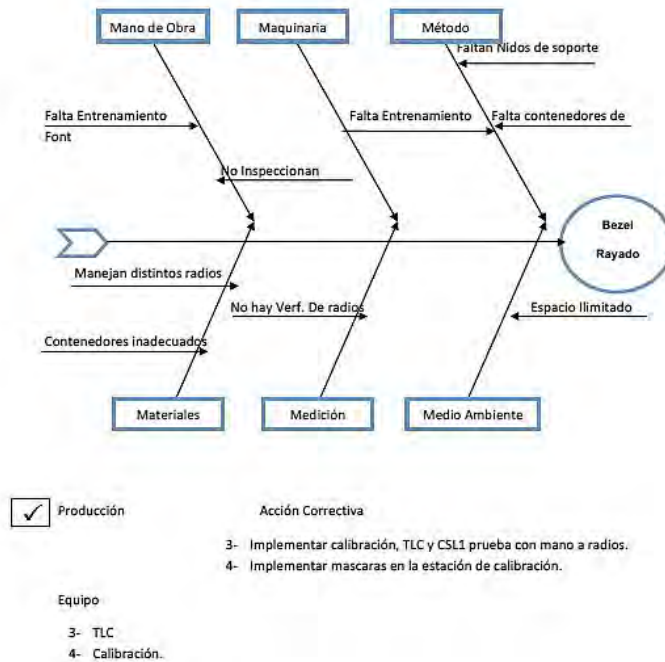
Mano de Obra

Maquinaria

Método

Faltan Nidos de soporte

Falta Entrenamiento Font

Falta Entrenamiento

Falta contenedores de

No Inspeccionan

Bezel Rayado

Manejan distintos radios

No hay Verf. De radios

Espacio llimitado

Contenedores inadecuados

Materiales

Medición

Medio Ambiente

✓ Producción

Acción Correctiva

3- Implementar calibración, TLC y CSL1 prueba con mano a radios.

4- Implementar mascaras en la estación de calibración.

Equipo

3- TLC

4- Calibración.